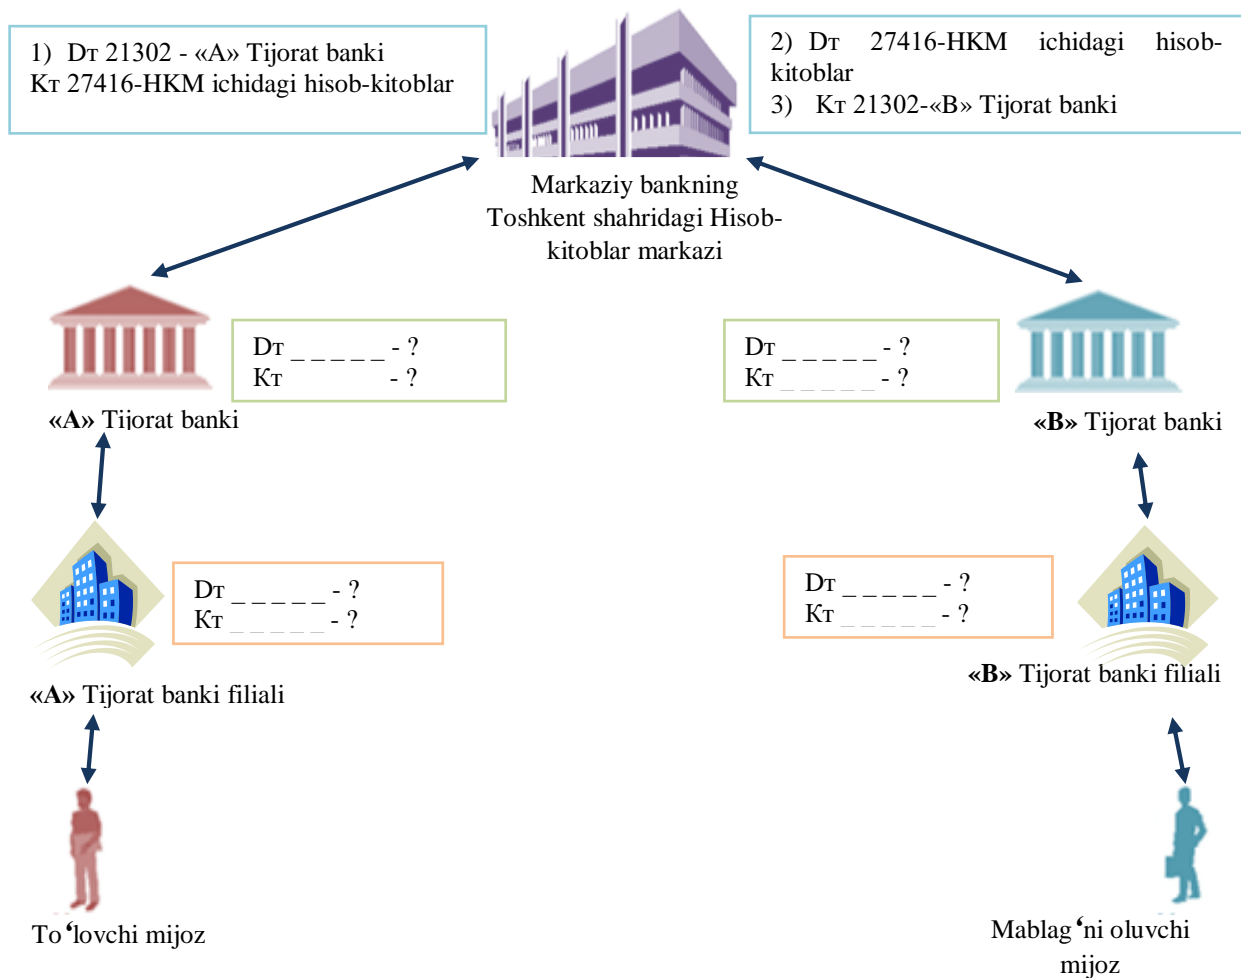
1) Dт 21302 - «A» Tijorat banki
Kт 27416-HKM ichidagi hisob-kitoblar

2) Dт 27416-HKM ichidagi hisob-kitoblar
3) Kт 21302-«B» Tijorat banki

Markaziy bankning Toshkent shahridagi Hisob-kitoblar markazi

Dт _ _ _ _ _ - ?
Kт - ?

«A» Tijorat banki

Dт _ _ _ _ _ - ?
Kт _ _ _ _ _ - ?

«B» Tijorat banki

Dт _ _ _ _ _ - ?
Kт _ _ _ _ _ - ?

«A» Tijorat banki filiali

Dт _ _ _ _ _ - ?
Kт _ _ _ _ _ - ?

«B» Tijorat banki filiali

To‘lovchi mijoz

Mablag‘ni oluvchi mijoz